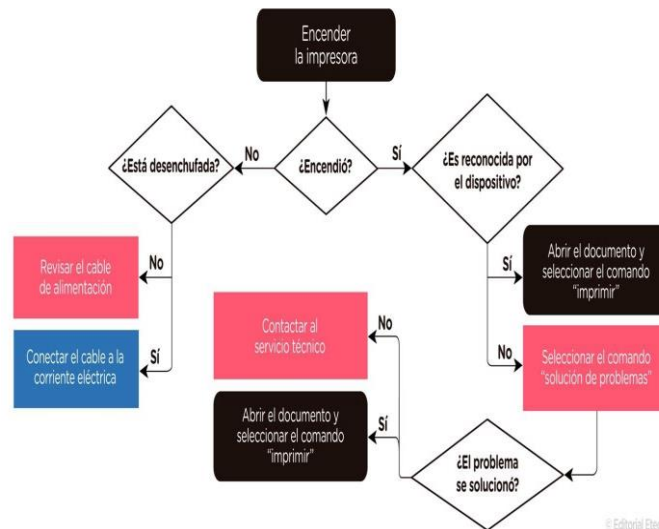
Encender la impresora

¿Encendió?

No

¿Está desenchufada?

Sí

¿Es reconocida por el dispositivo?

No

Revisar el cable de alimentación

Sí

Conectar el cable a la corriente eléctrica

Sí

Abrir el documento y seleccionar el comando "imprimir"

No

Seleccionar el comando "solución de problemas"

No

Contactar al servicio técnico

Sí

Abrir el documento y seleccionar el comando "imprimir"

¿El problema se solucionó?

© Editorial Ete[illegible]